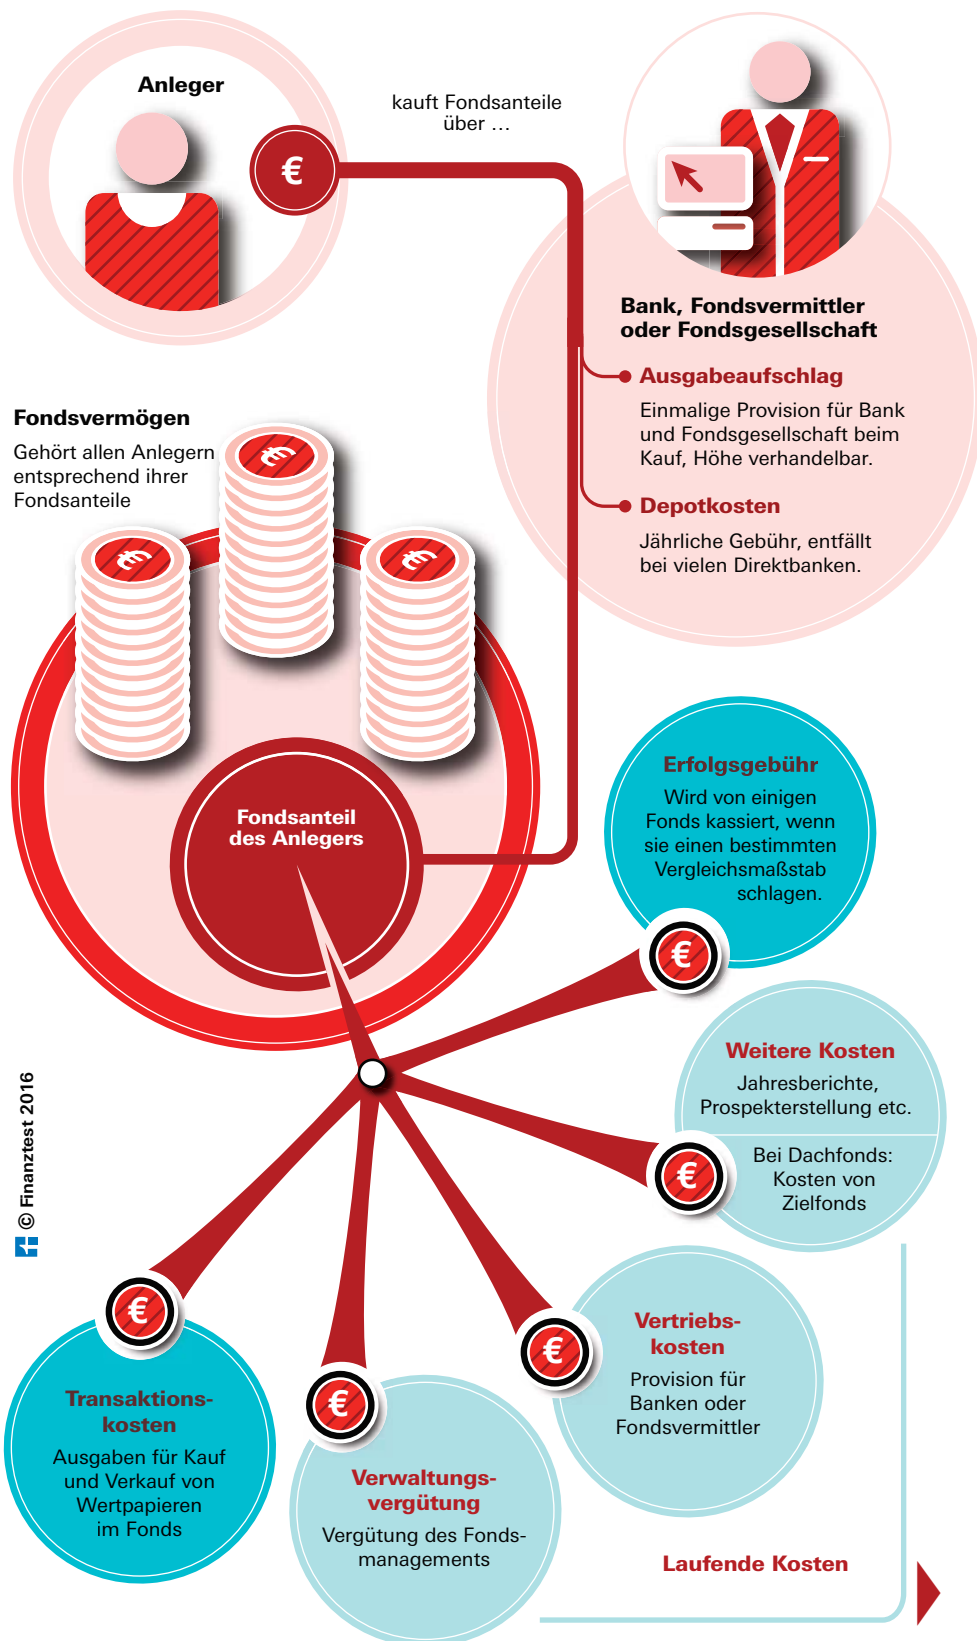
Anleger

€

kauft Fondsanteile über …

Bank, Fondsvermittler oder Fondsgesellschaft

Ausgabeaufschlag
Einmalige Provision für Bank und Fondsgesellschaft beim Kauf, Höhe verhandelbar.

Depotkosten
Jährliche Gebühr, entfällt bei vielen Direktbanken.

Fondsvermögen
Gehört allen Anlegern entsprechend ihrer Fondsanteile

€ € €

Fondsanteil des Anlegers

Erfolgsgebühr
Wird von einigen Fonds kassiert, wenn sie einen bestimmten Vergleichsmaßstab schlagen.

€

Weitere Kosten
Jahresberichte, Prospekterstellung etc.

€

Bei Dachfonds: Kosten von Zielfonds

© Finanztest 2016

€

Transaktions-kosten
Ausgaben für Kauf und Verkauf von Wertpapieren im Fonds

€

Verwaltungs-vergütung
Vergütung des Fonds-managements

€

Vertriebs-kosten
Provision für Banken oder Fondsvermittler

Laufende Kosten